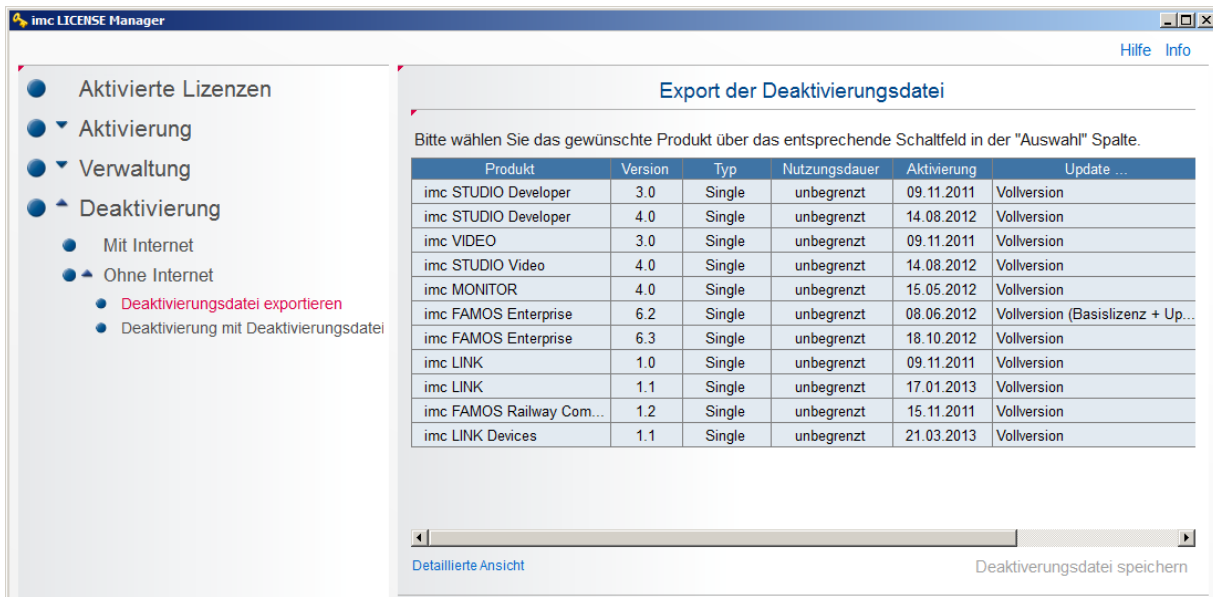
imc LICENSE Manager

Hilfe Info

Aktivierte Lizenzen
Aktivierung
Verwaltung
Deaktivierung
Mit Internet
Ohne Internet
Deaktivierungsdatei exportieren
Deaktivierung mit Deaktivierungsdatei

Export der Deaktivierungsdatei

Bitte wählen Sie das gewünschte Produkt über das entsprechende Schaltfeld in der "Auswahl" Spalte.

| Produkt | Version | Typ | Nutzungsdauer | Aktivierung | Update ... |
|---|---|---|---|---|---|
| imc STUDIO Developer | 3.0 | Single | unbegrenzt | 09.11.2011 | Vollversion |
| imc STUDIO Developer | 4.0 | Single | unbegrenzt | 14.08.2012 | Vollversion |
| imc VIDEO | 3.0 | Single | unbegrenzt | 09.11.2011 | Vollversion |
| imc STUDIO Video | 4.0 | Single | unbegrenzt | 14.08.2012 | Vollversion |
| imc MONITOR | 4.0 | Single | unbegrenzt | 15.05.2012 | Vollversion |
| imc FAMOS Enterprise | 6.2 | Single | unbegrenzt | 08.06.2012 | Vollversion (Basislizenz + Up... |
| imc FAMOS Enterprise | 6.3 | Single | unbegrenzt | 18.10.2012 | Vollversion |
| imc LINK | 1.0 | Single | unbegrenzt | 09.11.2011 | Vollversion |
| imc LINK | 1.1 | Single | unbegrenzt | 17.01.2013 | Vollversion |
| imc FAMOS Railway Com... | 1.2 | Single | unbegrenzt | 15.11.2011 | Vollversion |
| imc LINK Devices | 1.1 | Single | unbegrenzt | 21.03.2013 | Vollversion |

Detaillierte Ansicht

Deaktivierungsdatei speichern